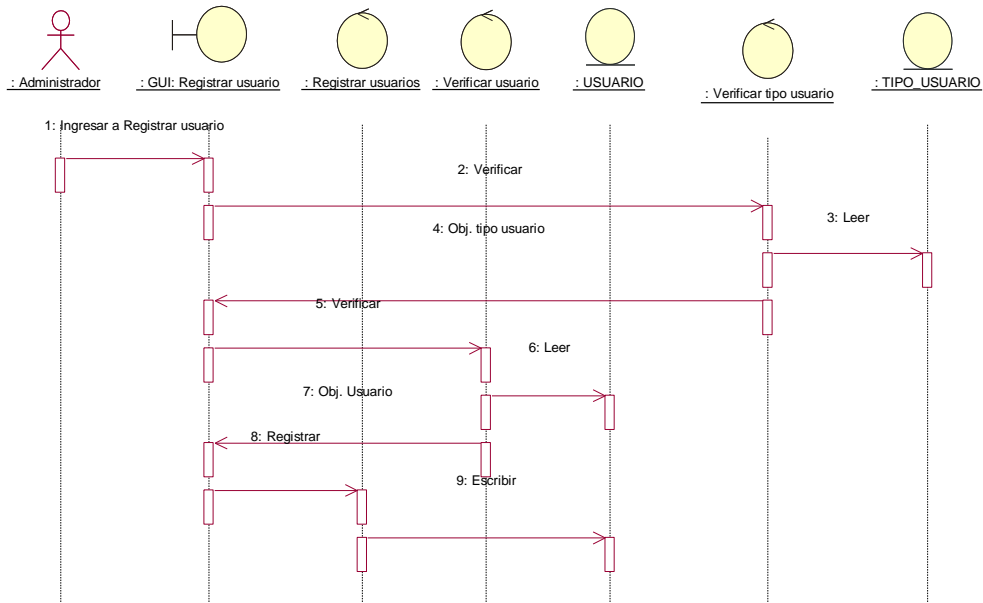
: Administrador
: GUI: Registrar usuario
: Registrar usuarios
: Verificar usuario
: USUARIO
: Verificar tipo usuario
: TIPO_USUARIO

1: Ingresar a Registrar usuario
2: Verificar
3: Leer
4: Obj. tipo usuario
5: Verificar
6: Leer
7: Obj. Usuario
8: Registrar
9: Escribir